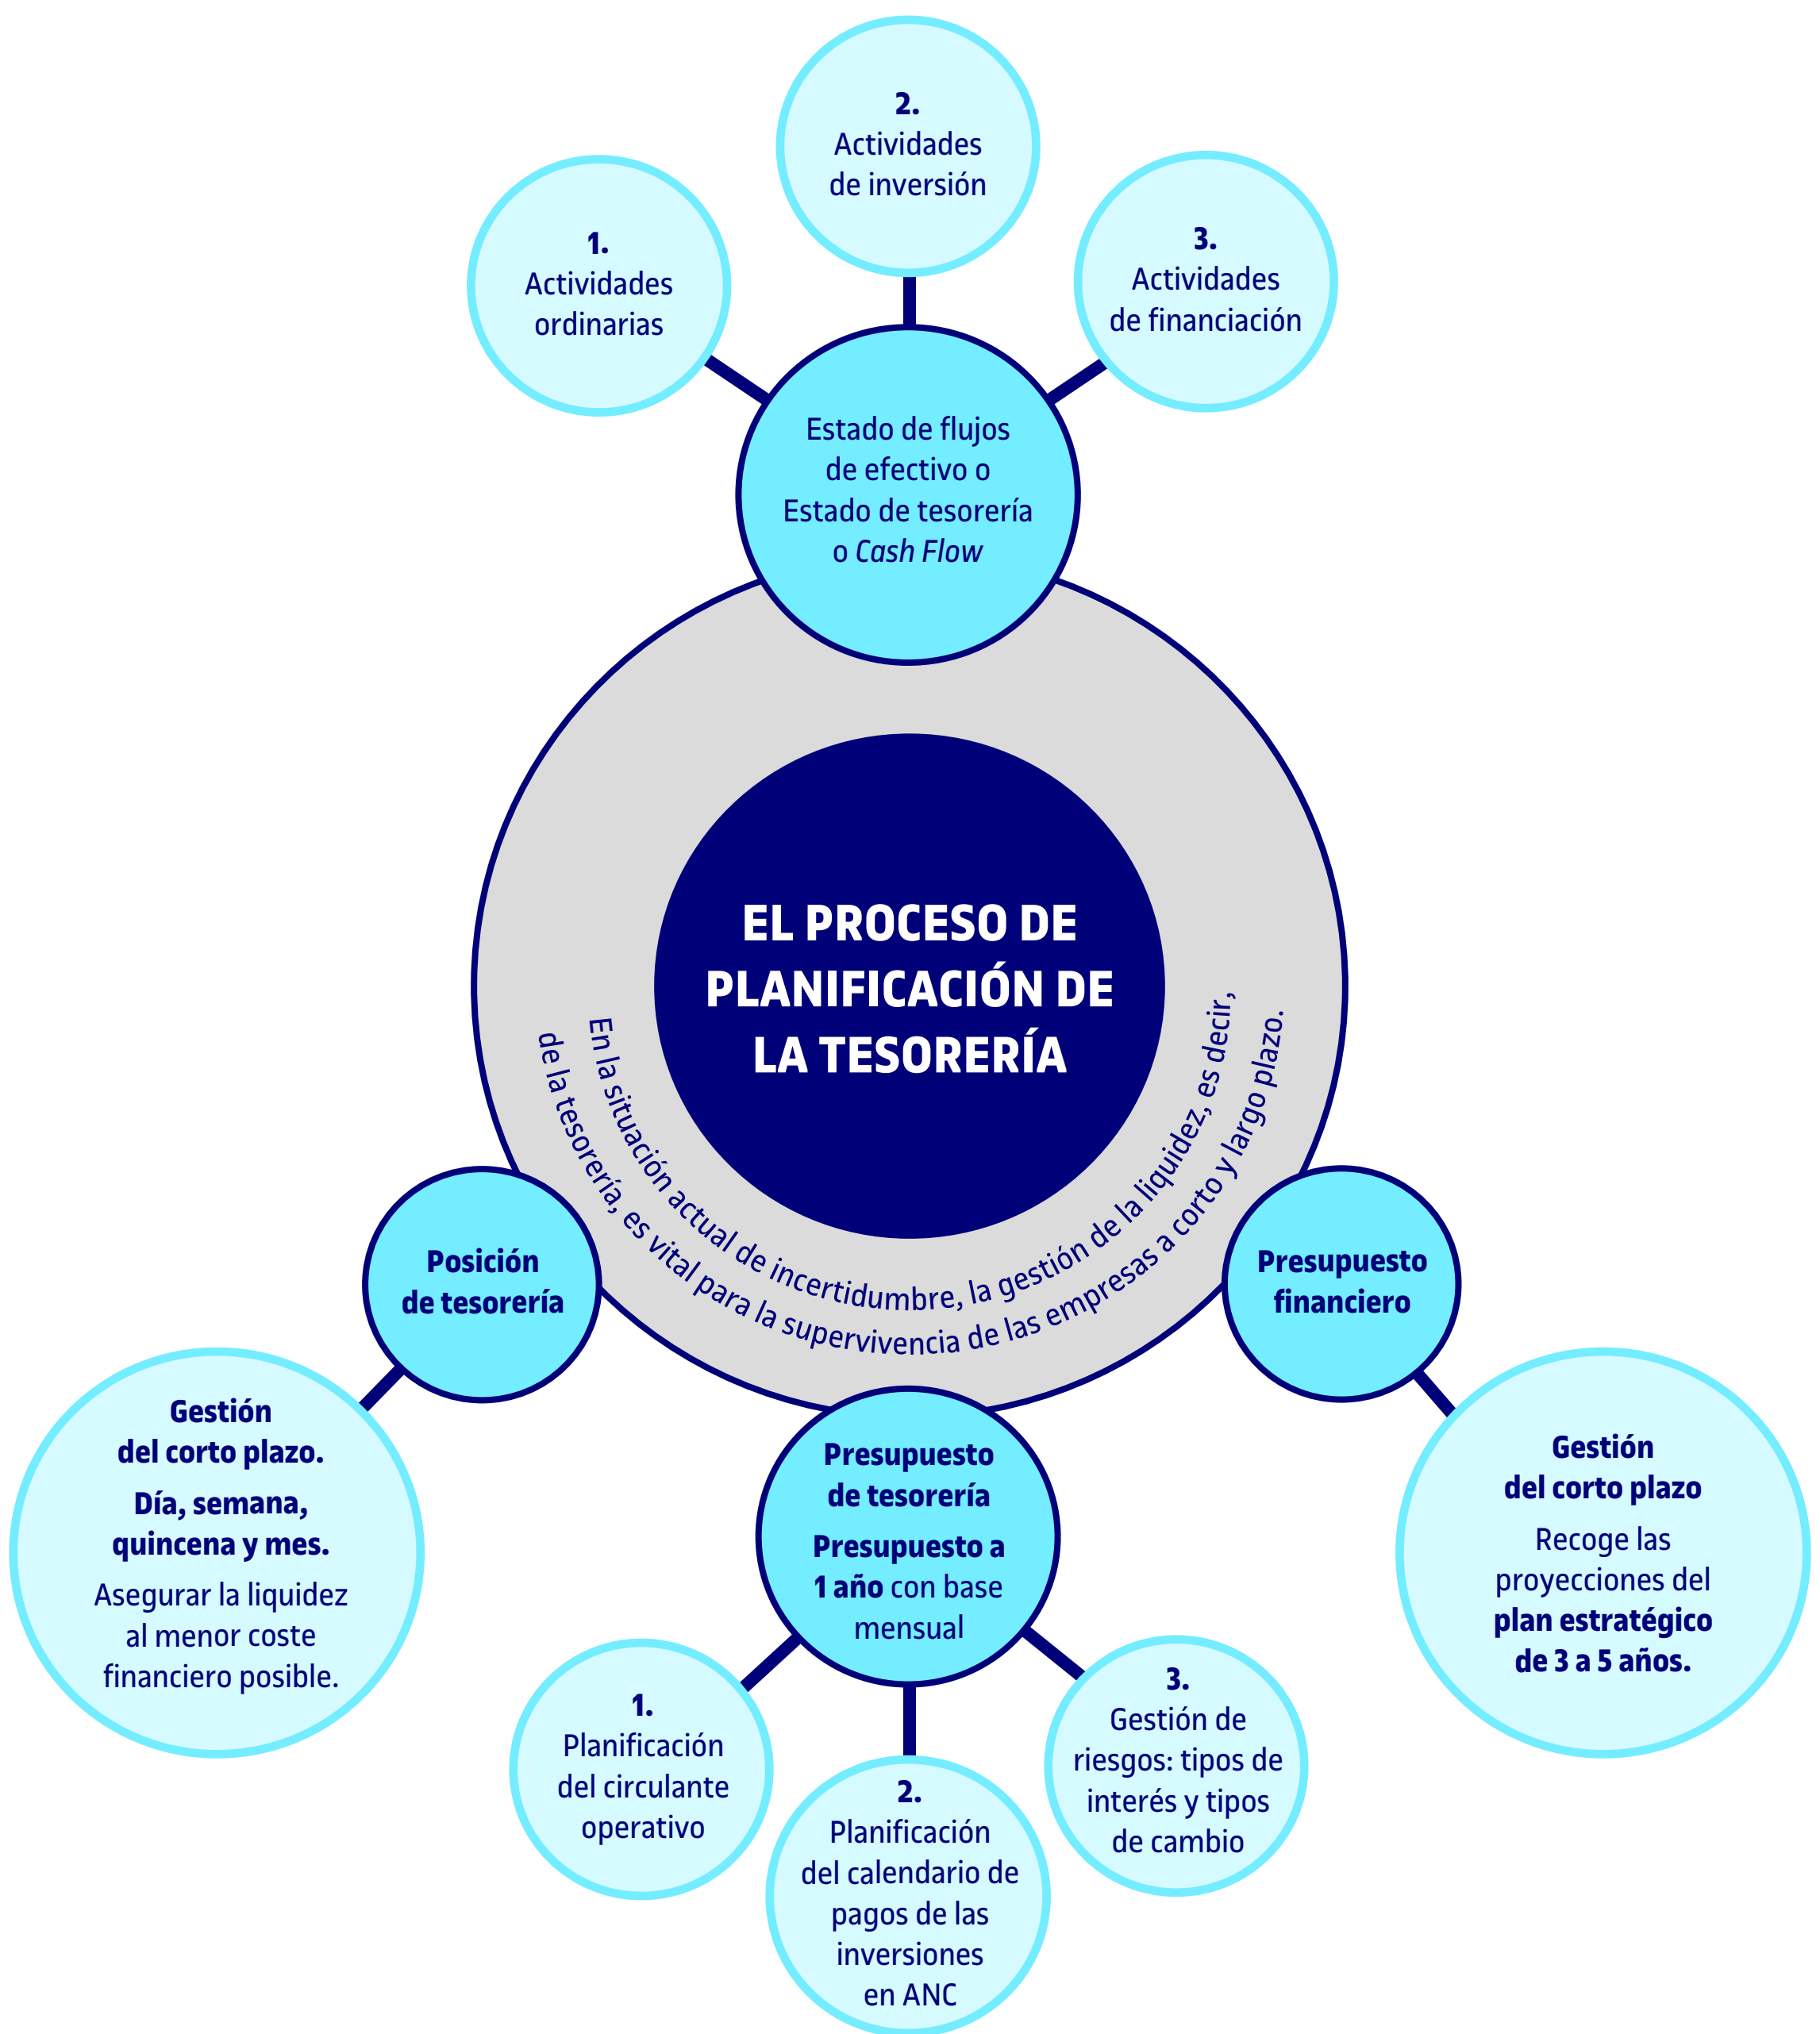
2.
Actividades de inversión

1.
Actividades ordinarias

3.
Actividades de financiación

Estado de flujos de efectivo o Estado de tesorería o *Cash Flow*

EL PROCESO DE PLANIFICACIÓN DE LA TESORERÍA

En la situación actual de incertidumbre, la gestión de la liquidez, es decir, de la tesorería, es vital para la supervivencia de las empresas a corto y largo plazo.

Posición de tesorería

Presupuesto financiero

Gestión del corto plazo.
Día, semana, quincena y mes.
Asegurar la liquidez al menor coste financiero posible.

Presupuesto de tesorería
Presupuesto a 1 año con base mensual

Gestión del corto plazo
Recoge las proyecciones del plan estratégico de 3 a 5 años.

1.
Planificación del circulante operativo

2.
Planificación del calendario de pagos de las inversiones en ANC

3.
Gestión de riesgos: tipos de interés y tipos de cambio